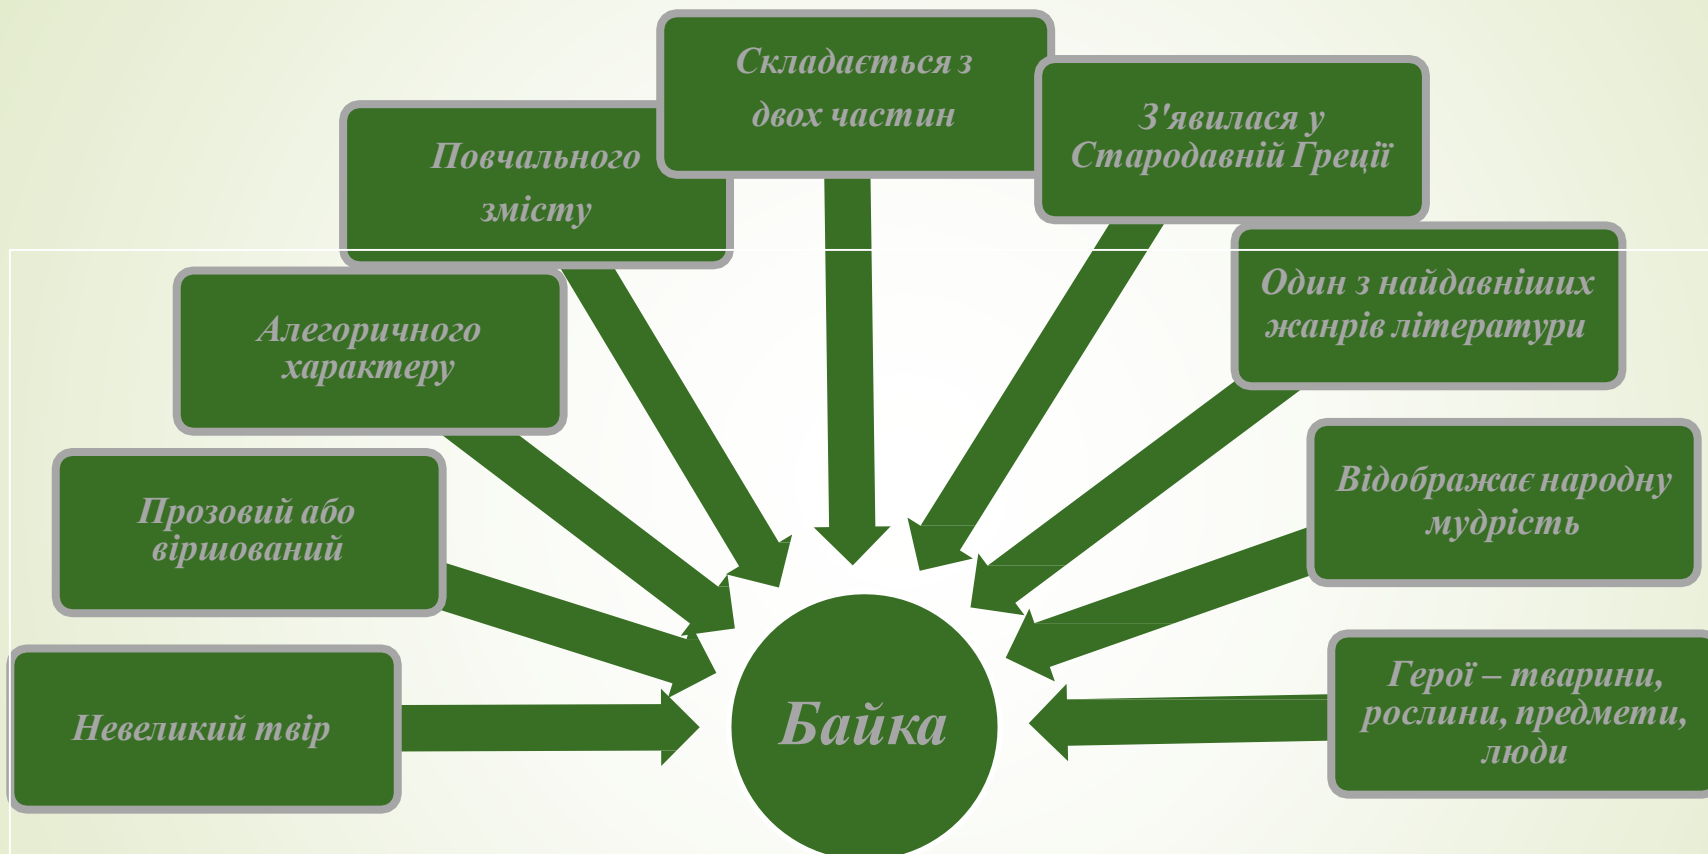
Складається з двох частин

Повчального змісту

З'явилася у Стародавній Греції

Один з найдавніших жанрів літератури

Алегоричного характеру

Відображає народну мудрість

Прозовий або віршований

Герої – тварини, рослини, предмети, люди

Невеликий твір

Байка